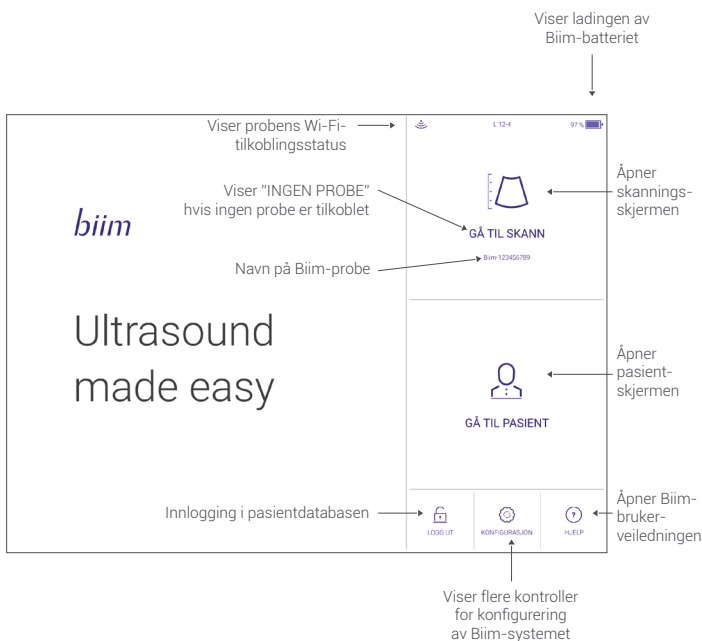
Viser ladingen av Biim-batteriet

Viser probens Wi-Fi-tilkoblingsstatus

L 12-4

97 %

Viser "INGEN PROBE" hvis ingen probe er tilkoblet

biim

GÅ TIL SKANN

Åpner skanningsskjermen

Navn på Biim-probe

Biim-123456789

Ultrasound made easy

Åpner pasientskjermen

GÅ TIL PASIENT

Innlogging i pasientdatabasen

LOGG UT

KONFIGURASJON

HJELP

Åpner Biim-brukerveiledningen

Viser flere kontroller for konfigurering av Biim-systemet